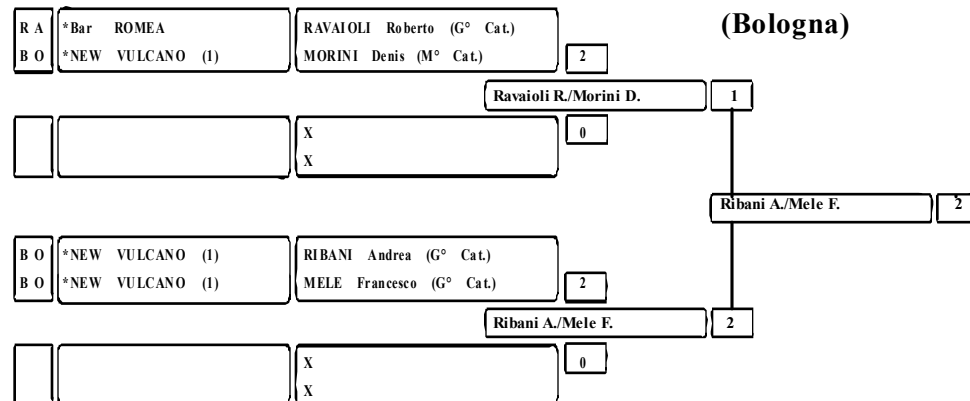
(Bologna)

RA *Bar ROMEA RAVAIOLI Roberto (G° Cat.)
BO *NEW VULCANO (1) MORINI Denis (M° Cat.)
2

Ravaioli R./Morini D.
1

X
X
0

Ribani A./Mele F.
2

BO *NEW VULCANO (1) RIBANI Andrea (G° Cat.)
BO *NEW VULCANO (1) MELE Francesco (G° Cat.)
2

Ribani A./Mele F.
2

X
X
0